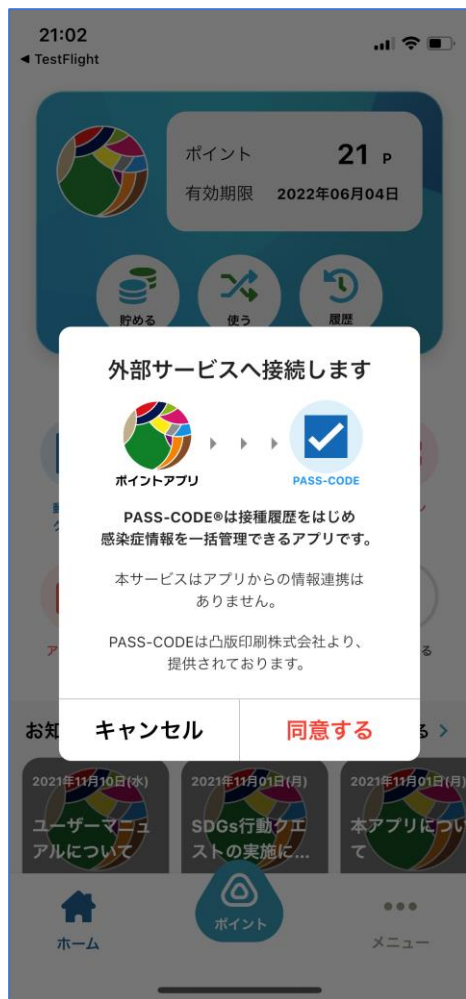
21:02
◀ TestFlight

ポイント 21 P
有効期限 2022年06月04日

貯める
使う
履歴

外部サービスへ接続します

ポイントアプリ
PASS-CODE

PASS-CODE®は接種履歴をはじめ感染症情報を一括管理できるアプリです。

本サービスはアプリからの情報連携はありません。

PASS-CODEは凸版印刷株式会社より、提供されております。

キャンセル
同意する

お知
る >

2021年11月10日(水)
ユーザーマニュアルについて

2021年11月01日(月)
SDGs行動クエストの実施に...

2021年11月01日(月)
本アプリについて

ホーム
ポイント
メニュー